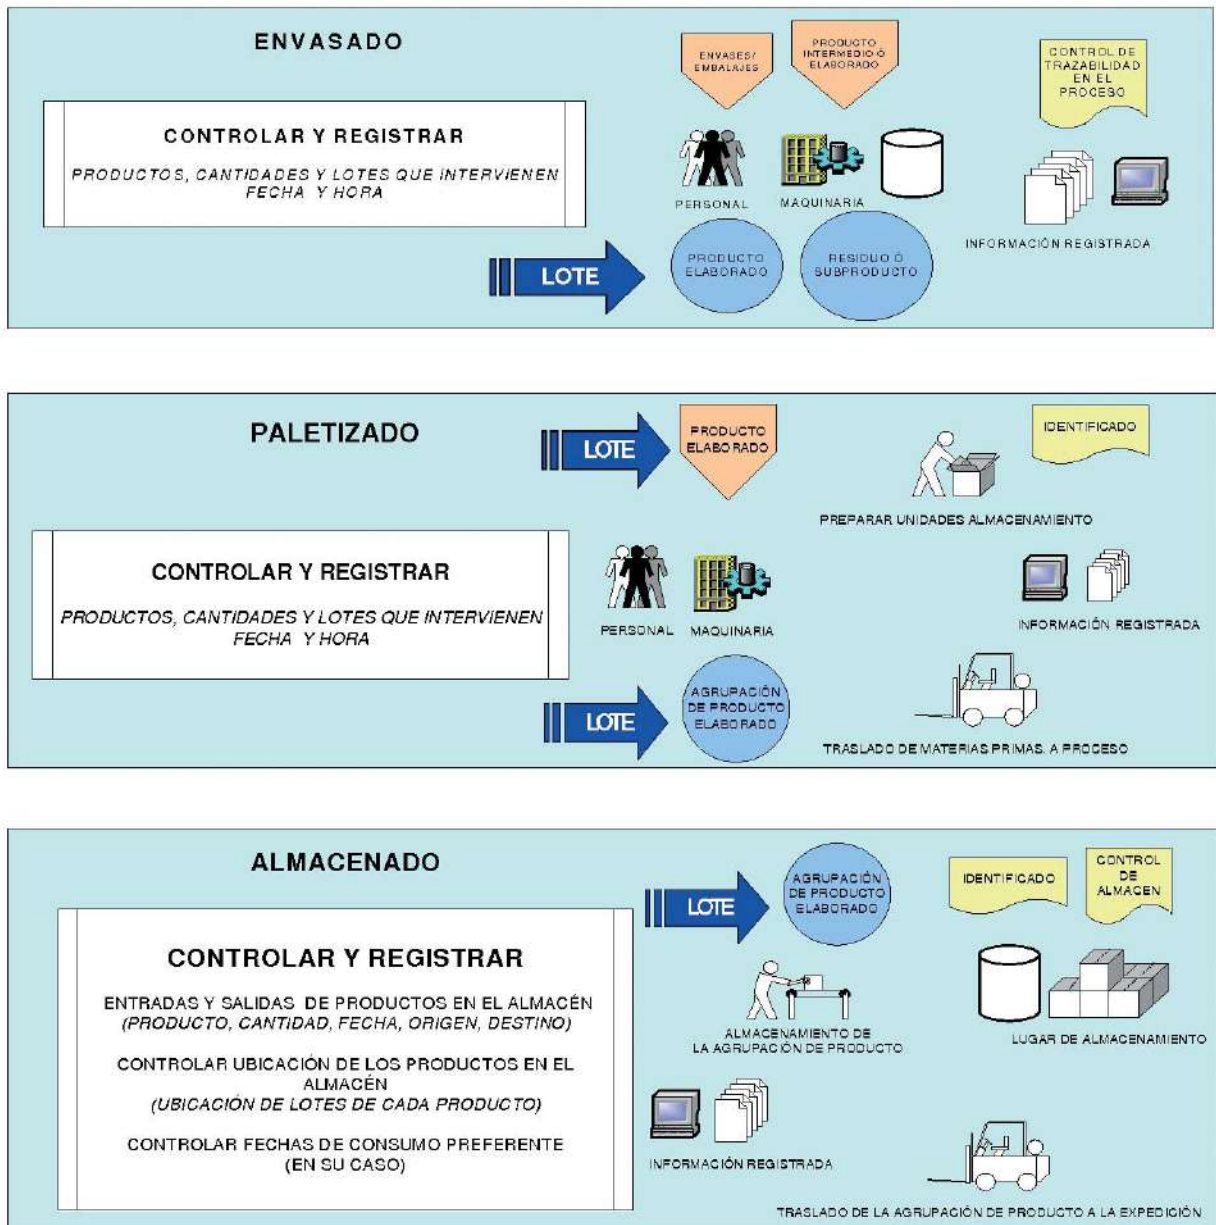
ENVASADO

CONTROLAR Y REGISTRAR

PRODUCTOS, CANTIDADES Y LOTES QUE INTERVIENEN FECHA Y HORA

ENVASES/ EMBALAJES

PRODUCTO INTERMEDIO Ó ELABORADO

CONTROL DE TRAZABILIDAD EN EL PROCESO

PERSONAL

MAQUINARIA

INFORMACIÓN REGISTRADA

LOTE

PRODUCTO ELABORADO

RESIDUO Ó SUBPRODUCTO

PALETIZADO

LOTE

PRODUCTO ELABORADO

IDENTIFICADO

PREPARAR UNIDADES ALMACENAMIENTO

CONTROLAR Y REGISTRAR

PRODUCTOS, CANTIDADES Y LOTES QUE INTERVIENEN FECHA Y HORA

PERSONAL

MAQUINARIA

INFORMACIÓN REGISTRADA

LOTE

AGRUPACIÓN DE PRODUCTO ELABORADO

TRASLADO DE MATERIAS PRIMAS. A PROCESO

ALMACENADO

LOTE

AGRUPACIÓN DE PRODUCTO ELABORADO

IDENTIFICADO

CONTROL DE ALMACEN

CONTROLAR Y REGISTRAR

ENTRADAS Y SALIDAS DE PRODUCTOS EN EL ALMACÉN (PRODUCTO, CANTIDAD, FECHA, ORIGEN, DESTINO)

CONTROLAR UBICACIÓN DE LOS PRODUCTOS EN EL ALMACÉN (UBICACIÓN DE LOTES DE CADA PRODUCTO)

CONTROLAR FECHAS DE CONSUMO PREFERENTE (EN SU CASO)

ALMACENAMIENTO DE LA AGRUPACIÓN DE PRODUCTO

LUGAR DE ALMACENAMIENTO

INFORMACIÓN REGISTRADA

TRASLADO DE LA AGRUPACIÓN DE PRODUCTO A LA EXPEDICIÓN